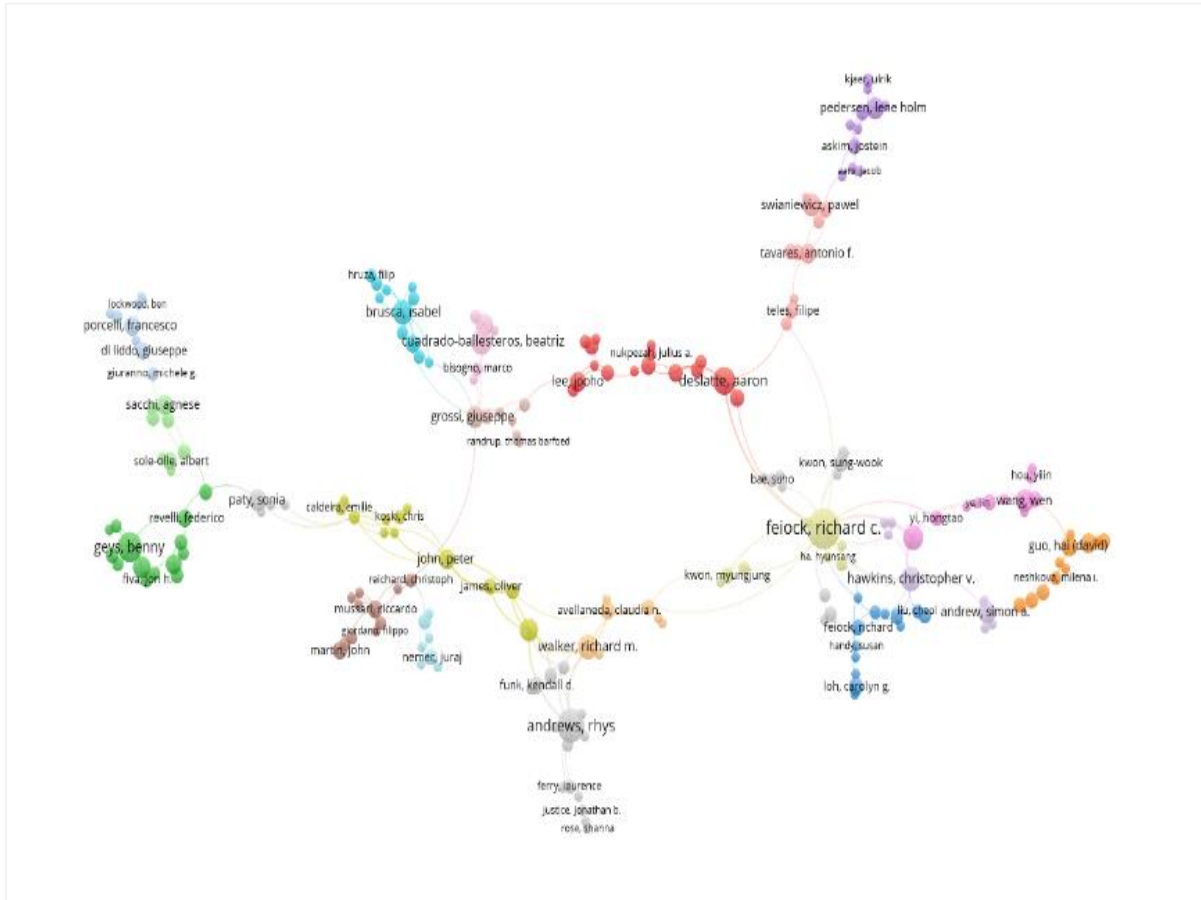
kjeer, ulrik
pedersen, lene holm
askim, jostein
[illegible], jacob
swianiewicz, pawel
tavares, antonio f.
teles, filipe
hruza, filip
brusca, isabel
cuadrado-ballesteros, beatriz
lockwood, ben
porcelli, francesco
di liddo, giuseppe
giuranno, michele g.
nukpezah, julius a.
bisogno, marco
lee, jooho
deslatte, aaron
sacchi, agnese
grossi, giuseppe
randrup, thomas barfoed
sole-olle, albert
kwon, sung-wook
hou, yilin
bae, suho
wang, wen
paty, sonia
caldeira, emilie
koski, chris
revelli, federico
feiock, richard c.
yi, hongtao
geys, benny
john, peter
guo, hai (david)
fiva, jon h.
ha, hyunsang
reichard, christoph
james, oliver
kwon, myungjung
hawkins, christopher v.
neshkova, milena i.
mussari, riccardo
avellaneda, claudia n.
liu, cheol
andrew, simon a.
giordano, filippo
feiock, richard
martin, john
nemec, juraj
walker, richard m.
hardy, susan
funk, kendall d.
loh, carolyn g.
andrews, rhys
ferry, laurence
justice, jonathan b.
rose, shanna